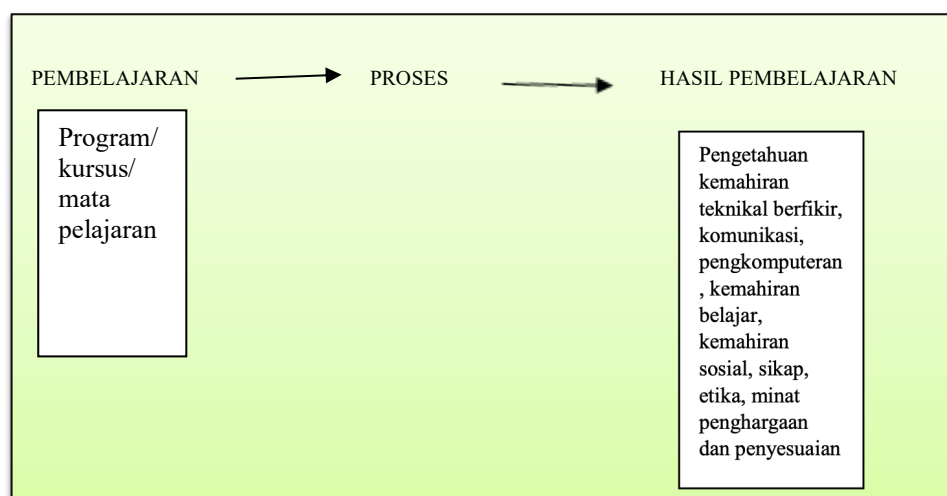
PEMBELAJARAN PROSES HASIL PEMBELAJARAN

Program/ kursus/ mata pelajaran

Pengetahuan kemahiran teknikal berfikir, komunikasi, pengkomputeran , kemahiran belajar, kemahiran sosial, sikap, etika, minat penghargaan dan penyesuaian